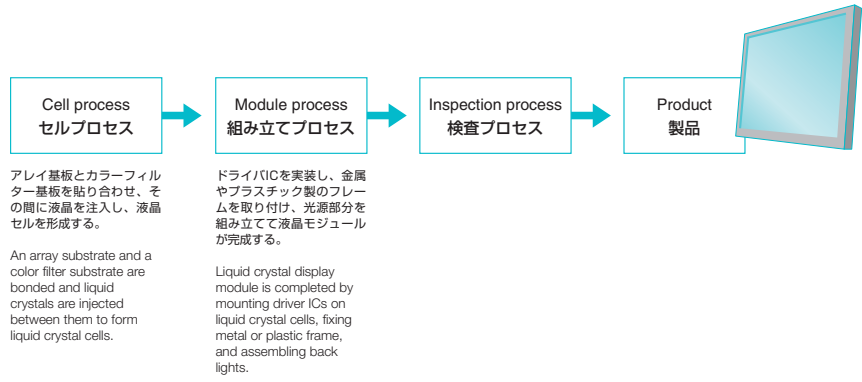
Cell process
セルプロセス

Module process
組み立てプロセス

Inspection process
検査プロセス

Product
製品

アレイ基板とカラーフィルター基板を貼り合わせ、その間に液晶を注入し、液晶セルを形成する。

An array substrate and a color filter substrate are bonded and liquid crystals are injected between them to form liquid crystal cells.

ドライバICを実装し、金属やプラスチック製のフレームを取り付け、光源部分を組み立てて液晶モジュールが完成する。

Liquid crystal display module is completed by mounting driver ICs on liquid crystal cells, fixing metal or plastic frame, and assembling back lights.